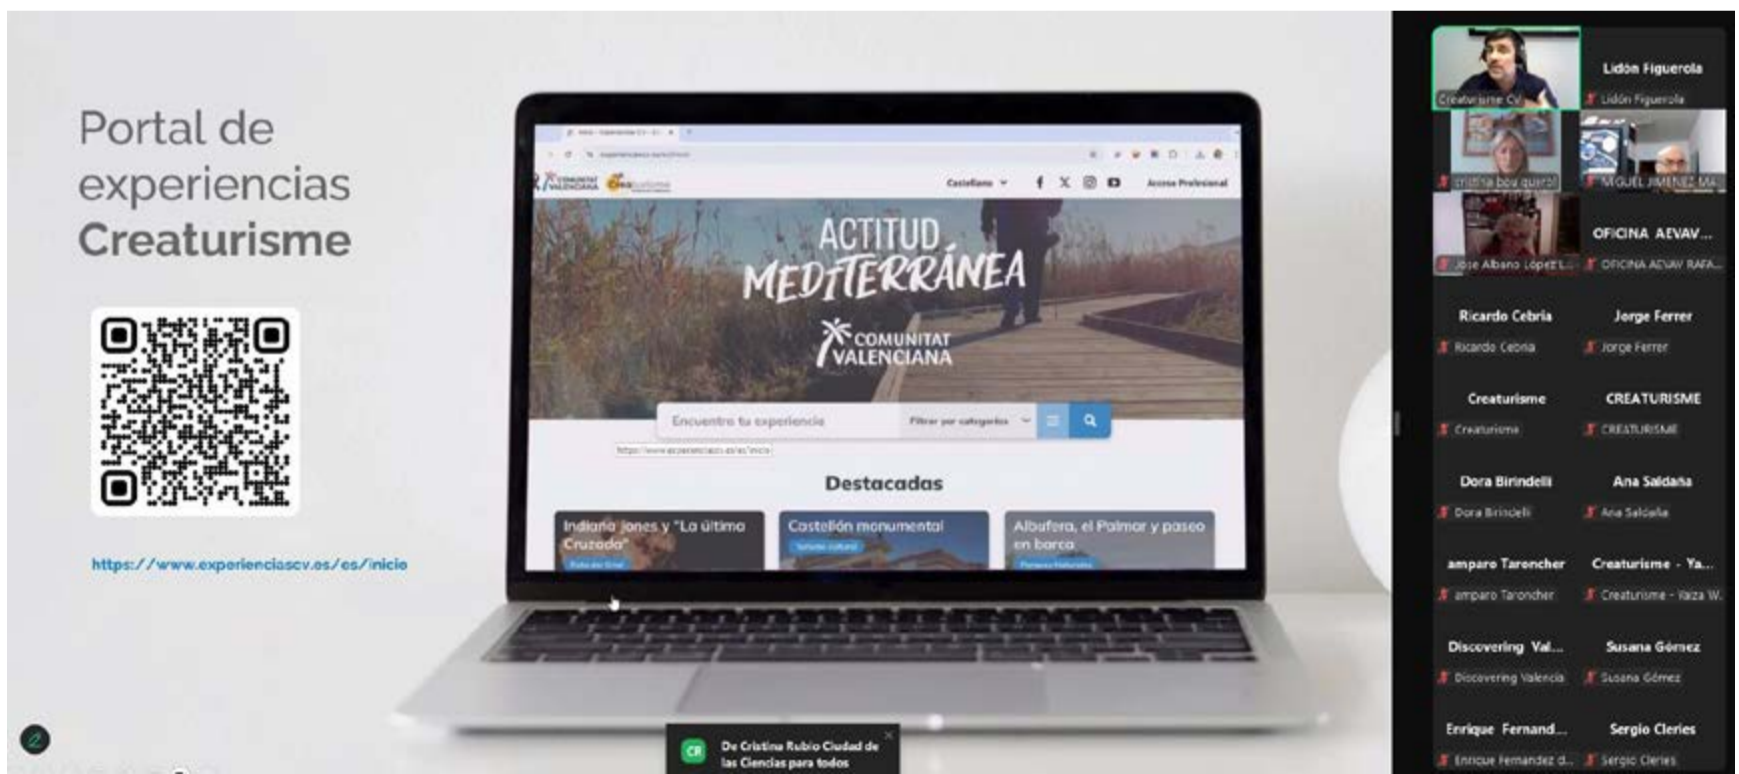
Portal de experiencias Creaturisme

https://www.experienciascv.es/es/inicio

Castellano

Acceso Profesional

ACTITUD MEDITERRÁNEA

COMUNITAT VALENCIANA

Encuentra tu experiencia

Filtrar por categorías

Destacadas

Indiana Jones y "La última Cruzada"

Castellón monumental

Albufera, el Palmar y paseo en barca

De Cristina Rubio Ciudad de las Ciencias para todos

Creaturisme CV

Lidón Figuerola
Lidón Figuerola

cristina bou querol

MIGUEL JIMENEZ MA

Jose Albano López L...

OFICINA AEVAV...
OFICINA AEVAV RAFA...

Ricardo Cebria
Ricardo Cebria

Jorge Ferrer
Jorge Ferrer

Creaturisme
Creaturisme

CREATURISME
CREATURISME

Dora Birindelli
Dora Birindelli

Ana Saldaña
Ana Saldaña

amparo Taroncher
amparo Taroncher

Creaturisme - Ya...
Creaturisme - Yaiza W.

Discovering Val...
Discovering Valencia

Susana Gómez
Susana Gómez

Enrique Fernand...
Enrique Fernandez d...

Sergio Cleries
Sergio Cleries